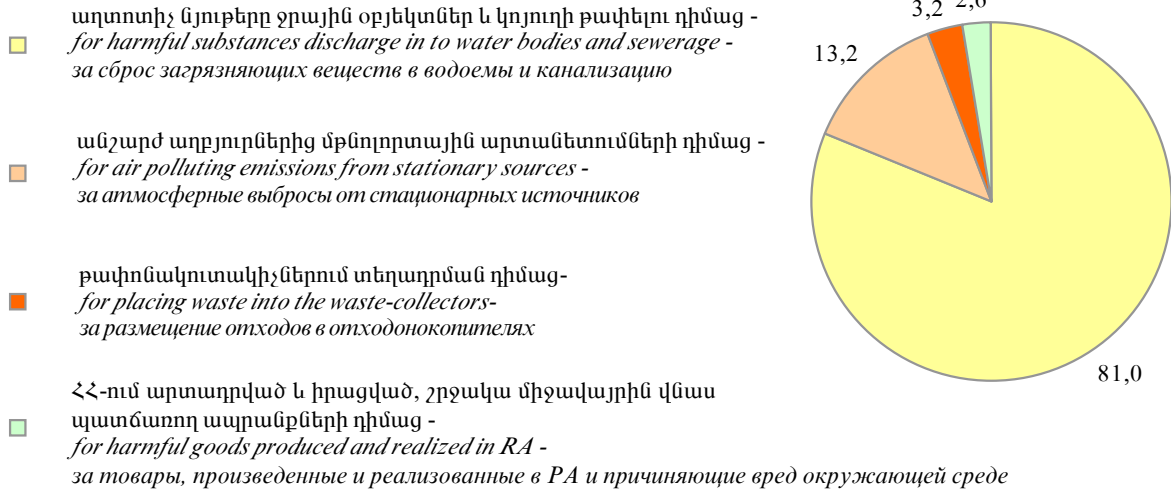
աղտոտիչ նյութերը ջրային օբյեկտներ և կոյուղի թափելու դիմաց -
*for harmful substances discharge in to water bodies and sewerage -*
*за сброс загрязняющих веществ в водоемы и канализацию*

անշարժ աղբյուրներից մթնոլորտային արտանետումների դիմաց -
*for air polluting emissions from stationary sources -*
*за атмосферные выбросы от стационарных источников*

թափոնակուտակիչներում տեղադրման դիմաց-
*for placing waste into the waste-collectors-*
*за размещение отходов в отходонокопителях*

ՀՀ-ում արտադրված և իրացված, շրջակա միջավայրին վնաս պատճառող ապրանքների դիմաց -
*for harmful goods produced and realized in RA -*
*за товары, произведенные и реализованные в РА и причиняющие вред окружающей среде*

3,2

2,6

13,2

81,0